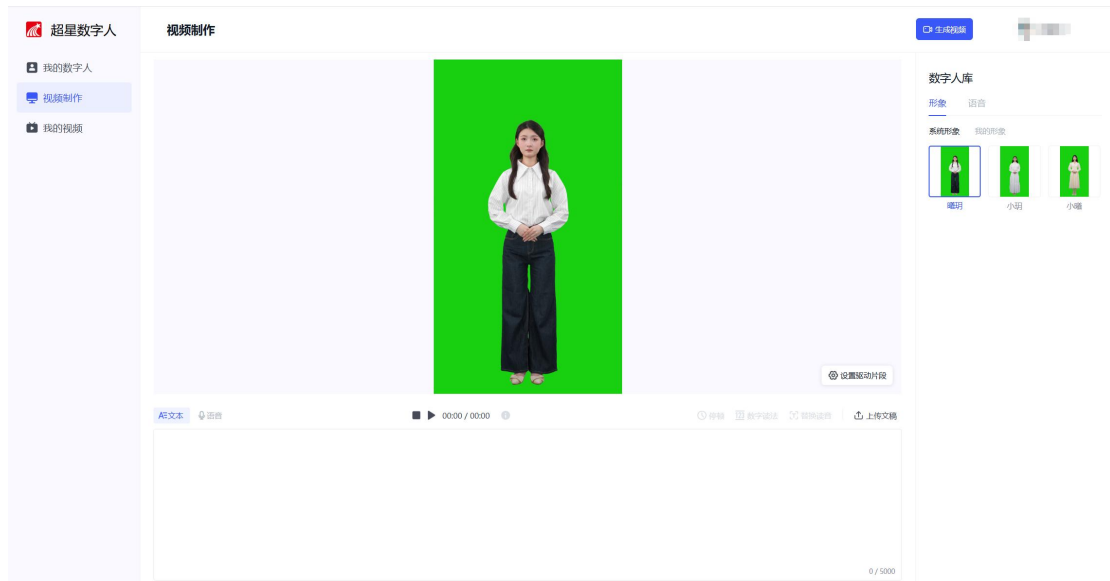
超星数字人

我的数字人

视频制作

我的视频

视频制作

生成视频

数字人库

形象 语音

系统形象 我的形象

曦玥 小玥 小曦

设置驱动片段

A文本 语音

00:00 / 00:00

停顿 数字读法 多音字 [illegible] 上传文稿

0 / 5000